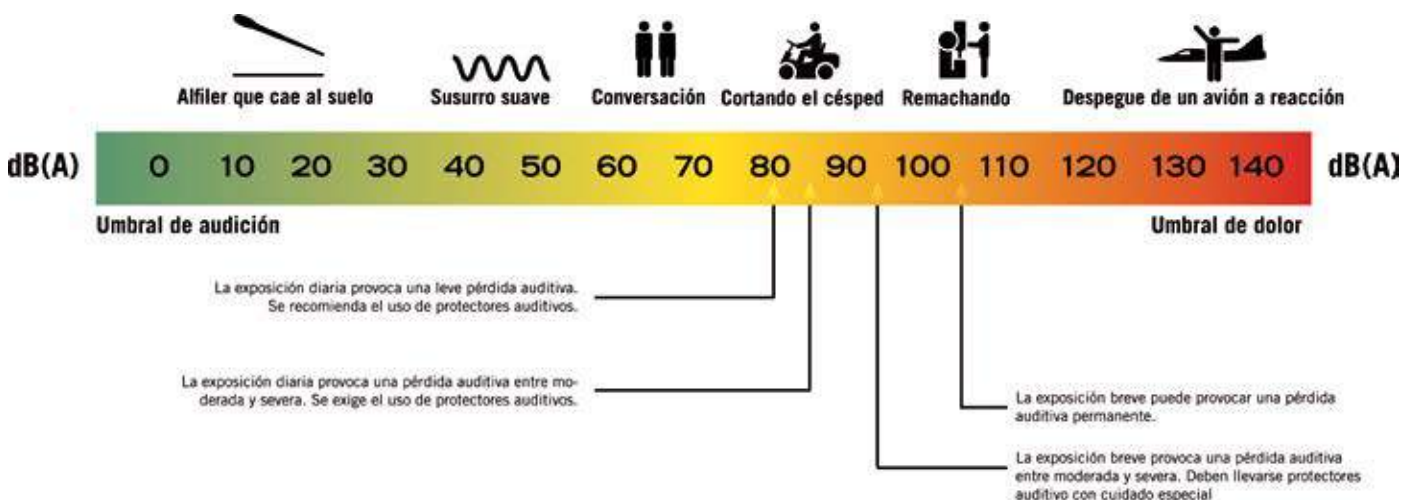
Alfiler que cae al suelo

Susurro suave

Conversación

Cortando el césped

Remachando

Despegue de un avión a reacción

dB(A) 0 10 20 30 40 50 60 70 80 90 100 110 120 130 140 dB(A)

Umbral de audición

Umbral de dolor

La exposición diaria provoca una leve pérdida auditiva. Se recomienda el uso de protectores auditivos.

La exposición diaria provoca una pérdida auditiva entre moderada y severa. Se exige el uso de protectores auditivos.

La exposición breve puede provocar una pérdida auditiva permanente.

La exposición breve provoca una pérdida auditiva entre moderada y severa. Deben llevarse protectores auditivo con cuidado especial